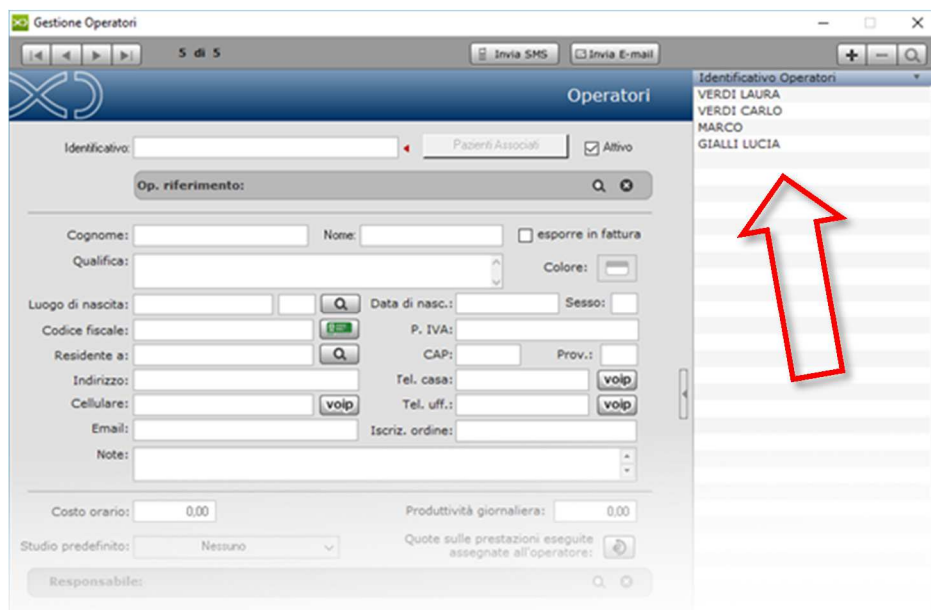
Gestione Operatori

5 di 5

Invia SMS

Invia E-mail

Operatori

Identificativo:

Pazienti Associati

Attivo

Op. riferimento:

Cognome:

Nome:

esporre in fattura

Qualifica:

Colore:

Luogo di nascita:

Data di nasc.:

Sesso:

Codice fiscale:

P. IVA:

Residente a:

CAP:

Prov.:

Indirizzo:

Tel. casa:

voip

Cellulare:

voip

Tel. uff.:

voip

Email:

Iscriz. ordine:

Note:

Costo orario:

0,00

Produttività giornaliera:

0,00

Studio predefinito:

Nessuno

Quote sulle prestazioni eseguite assegnate all'operatore:

Responsabile:

Identificativo Operatori

VERDI LAURA

VERDI CARLO

MARCO

GIALLI LUCIA